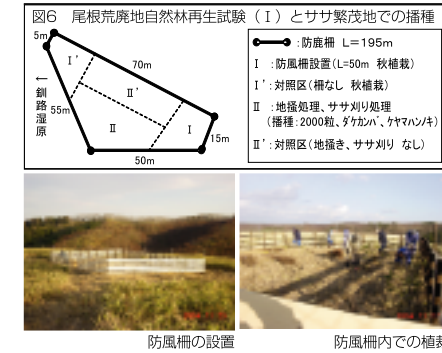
図6　尾根荒廃地自然林再生試験（Ⅰ）とササ繁茂地での播種

5m

70m

Ⅰ'

Ⅱ'

←釧路湿原

55m

Ⅱ

Ⅰ

15m

50m

:防鹿柵　L=195m

Ⅰ　:防風柵設置（L=50m　秋植栽）

Ⅰ'　:対照区（柵なし　秋植栽）

Ⅱ　:地掻処理、ササ刈り処理
（播種：2000粒、ダケカンバ、ケヤマハンノキ）

Ⅱ'　:対照区（地掻き、ササ刈り　なし）

防風柵の設置

防風柵内での植栽